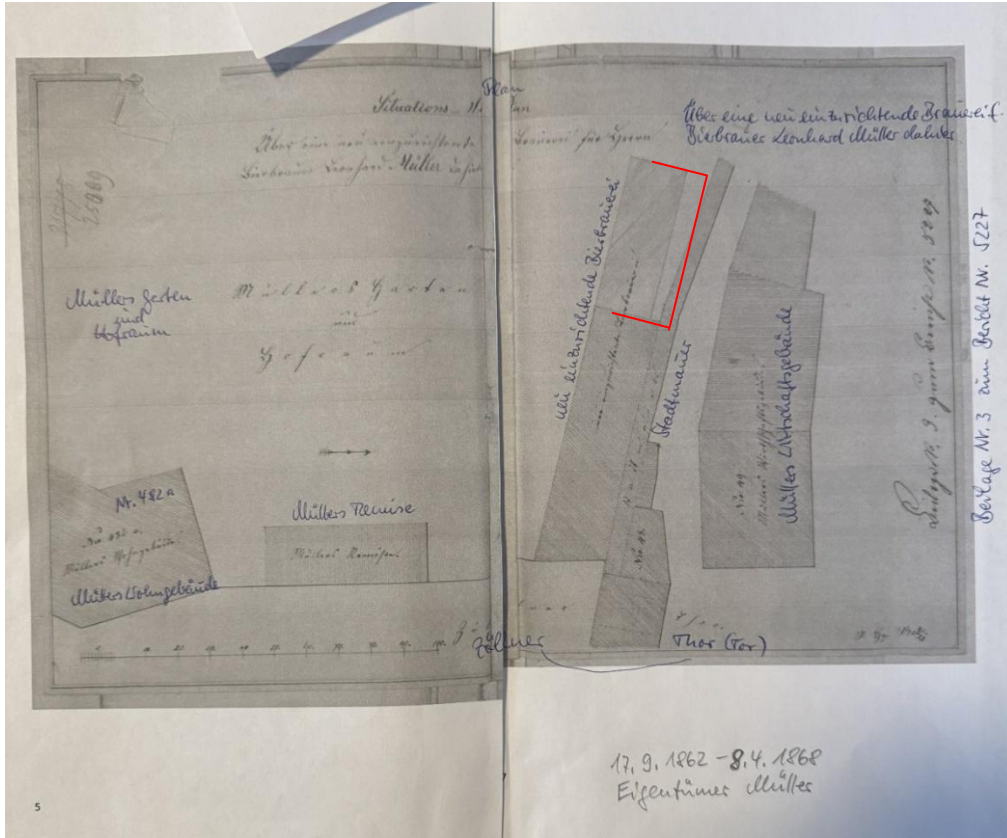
Situations Plan

Über eine neu einzurichtende Brauerei für Bierbrauer Leonhard Müller dahier

Über eine neu einzurichtende Brauerei f. Bierbrauer Leonhard Müller dahier

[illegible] 23869

Müllers Garten und Hofraum

Müller's Garten und Hofraum

Neu einzurichtende Bierbrauerei

Stadtmauer

Müllers Wirtschaftsgebäude

Nr. 482a

Müllers Wohngebäude

Müllers Remise

Müller's Remise

Beilage Nr. 3 zum Bericht Nr. 5227

Beilage Nr. 9 zum Bericht Nr. 5229

Zöllner

Thor (Tor)

5

17. 9. 1862 – 8. 4. 1868
Eigentümer Müller